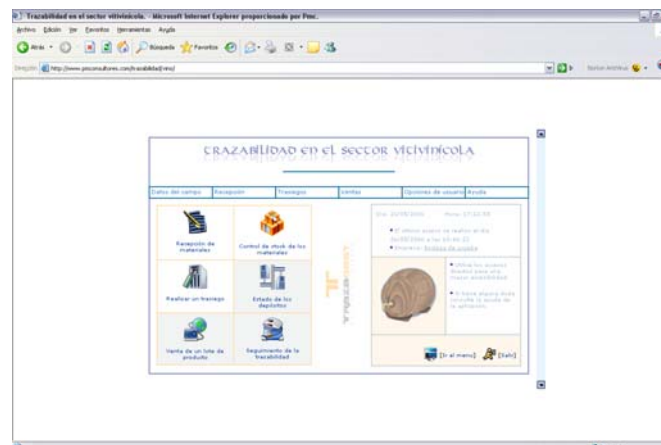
Trazabilidad en el sector vitivinícola. - Microsoft Internet Explorer proporcionado por Pmc.

Archivo Edición Ver Favoritos Herramientas Ayuda

Atrás Búsqueda Favoritos

Dirección http://www.pmconsultores.com/trazabilidad/menu/

TRAZABILIDAD EN EL SECTOR VITIVINÍCOLA

Datos del campo | Recepción | Trasiegos | Ventas | Opciones de usuario | Ayuda

Recepción de materiales

Control de stock de los materiales

Realizar un trasiego

Estado de los depósitos

Venta de un lote de producto

Seguimiento de la trazabilidad

Día: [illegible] Hora: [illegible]

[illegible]

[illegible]

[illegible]

[Ir al menú] [Salir]